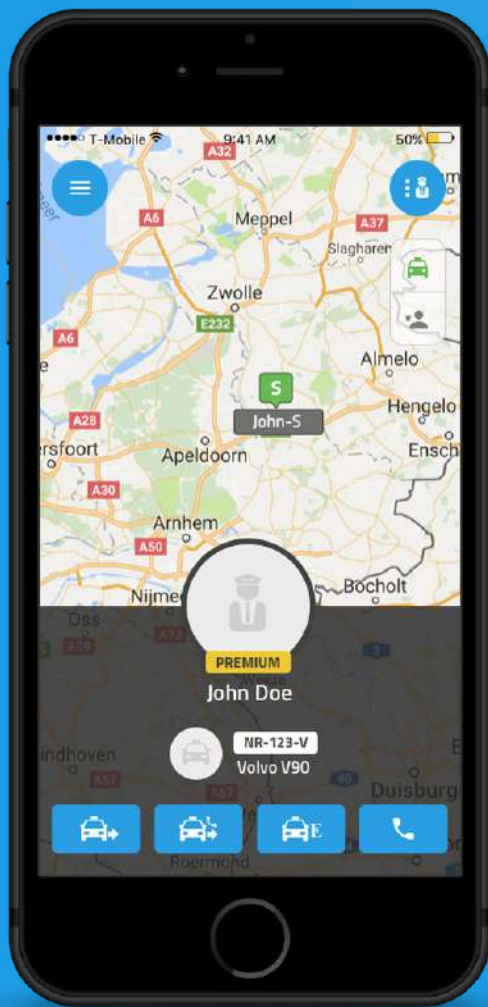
●●●●○ T-Mobile 9:41 AM 50%

A32
A6
Meppel
A37
Slagharen
Zwolle
E232
A6
Almelo
S
John-S
Hengelo
A28
ersfoort
Apeldoorn
Ensch
A30
Arnhem
A50
Nijme
Bocholt
Oss
A73
PREMIUM
John Doe
ndhoven
NR-123-V
Volvo V90
A67
Duisburg
Roermond
E